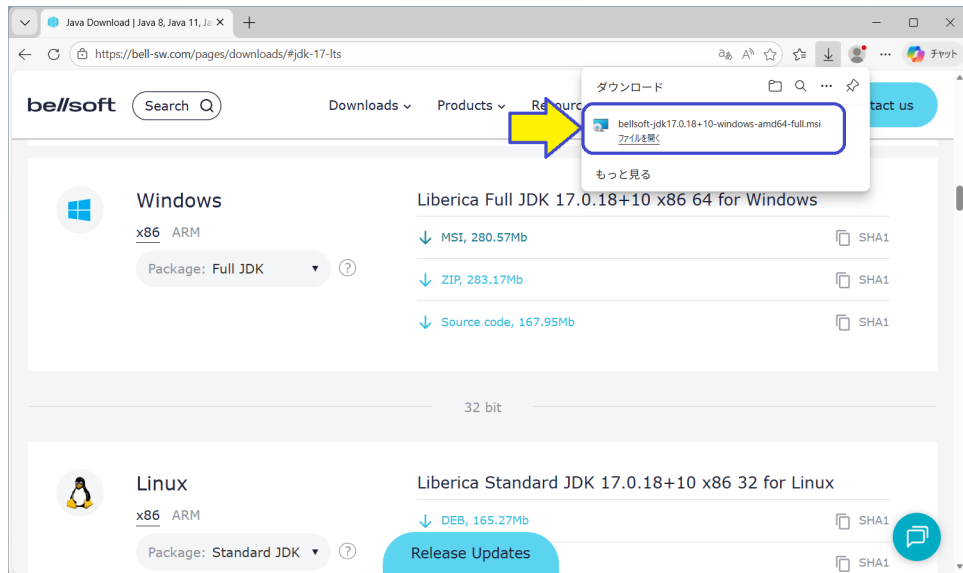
Java Download | Java 8, Java 11, Ja

https://bell-sw.com/pages/downloads/#jdk-17-lts

チャット

bellsoft

Search

Downloads

Products

Resour

tact us

ダウンロード

bellsoft-jdk17.0.18+10-windows-amd64-full.msi

ファイルを開く

もっと見る

Windows

x86 ARM

Package: Full JDK

Liberica Full JDK 17.0.18+10 x86 64 for Windows

MSI, 280.57Mb

SHA1

ZIP, 283.17Mb

SHA1

Source code, 167.95Mb

SHA1

32 bit

Linux

x86 ARM

Package: Standard JDK

Liberica Standard JDK 17.0.18+10 x86 32 for Linux

DEB, 165.27Mb

SHA1

Release Updates

SHA1